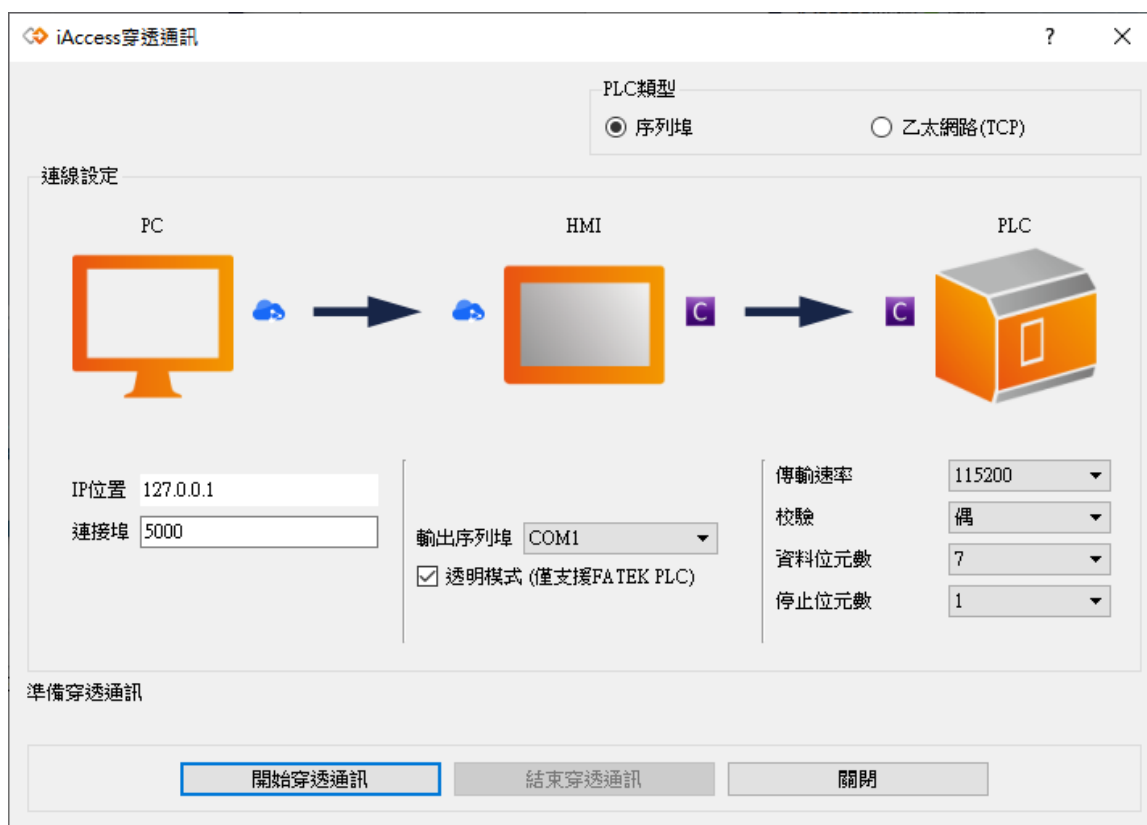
iAccess穿透通訊

?

PLC類型
序列埠
乙太網路(TCP)

連線設定

PC

HMI

PLC

C

C

IP位置 127.0.0.1
連接埠 5000

輸出序列埠 COM1
透明模式 (僅支援FATEK PLC)

傳輸速率 115200
校驗 偶
資料位元數 7
停止位元數 1

準備穿透通訊

開始穿透通訊
結束穿透通訊
關閉